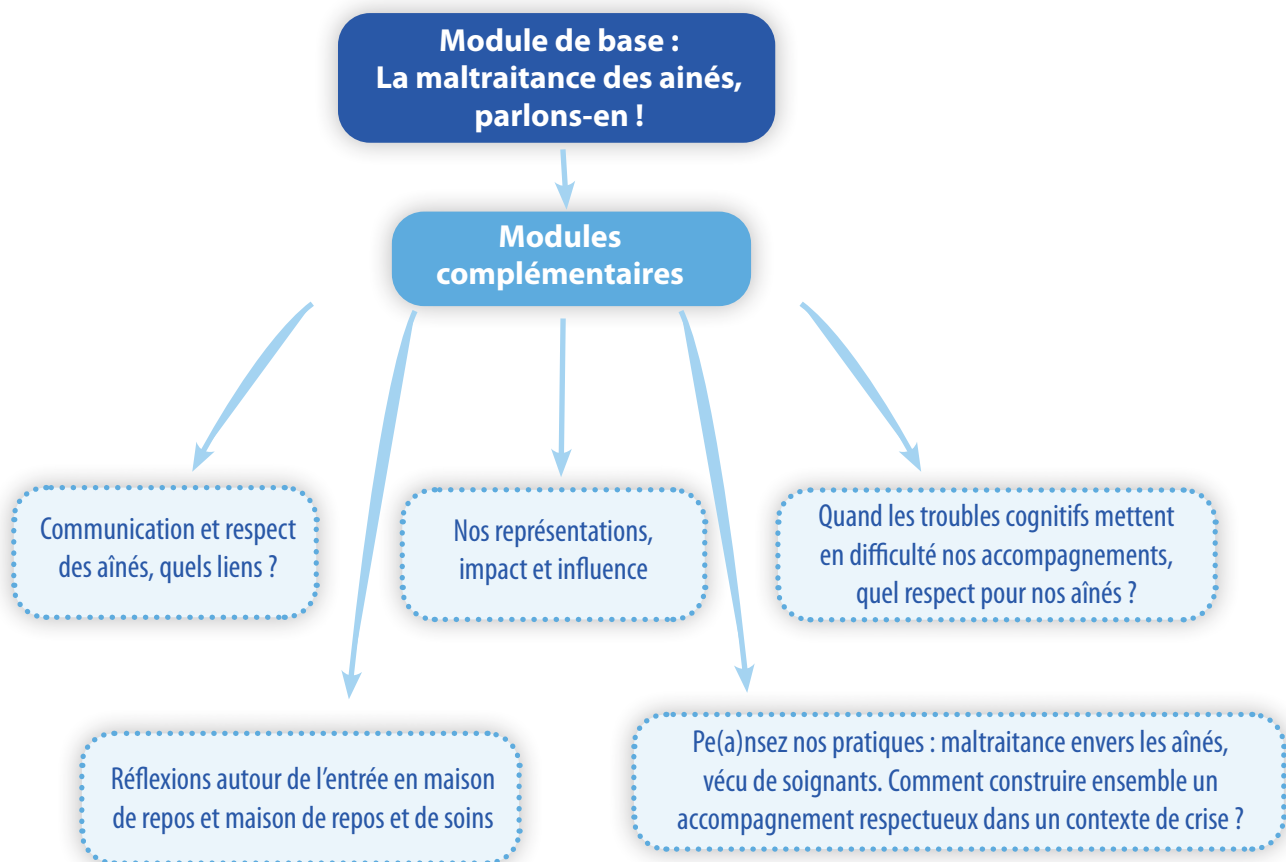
Module de base :
La maltraitance des ainés, parlons-en !

Modules complémentaires

Communication et respect des aînés, quels liens ?

Nos représentations, impact et influence

Quand les troubles cognitifs mettent en difficulté nos accompagnements, quel respect pour nos aînés ?

Réflexions autour de l'entrée en maison de repos et maison de repos et de soins

Pe(a)nsez nos pratiques : maltraitance envers les aînés, vécu de soignants. Comment construire ensemble un accompagnement respectueux dans un contexte de crise ?